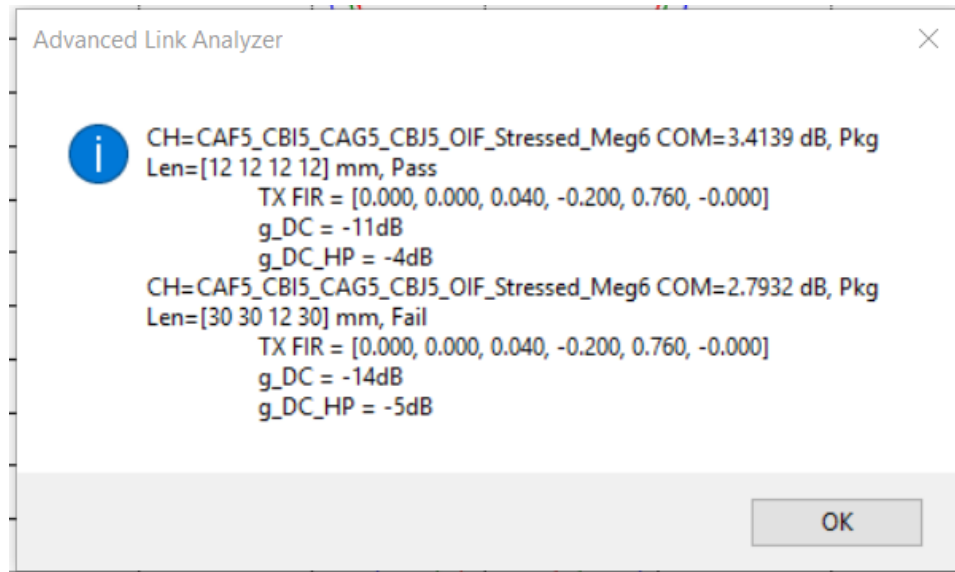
Advanced Link Analyzer

CH=CAF5_CBI5_CAG5_CBJ5_OIF_Stressed_Meg6 COM=3.4139 dB, Pkg Len=[12 12 12 12] mm, Pass
TX FIR = [0.000, 0.000, 0.040, -0.200, 0.760, -0.000]
g_DC = -11dB
g_DC_HP = -4dB
CH=CAF5_CBI5_CAG5_CBJ5_OIF_Stressed_Meg6 COM=2.7932 dB, Pkg Len=[30 30 12 30] mm, Fail
TX FIR = [0.000, 0.000, 0.040, -0.200, 0.760, -0.000]
g_DC = -14dB
g_DC_HP = -5dB

OK